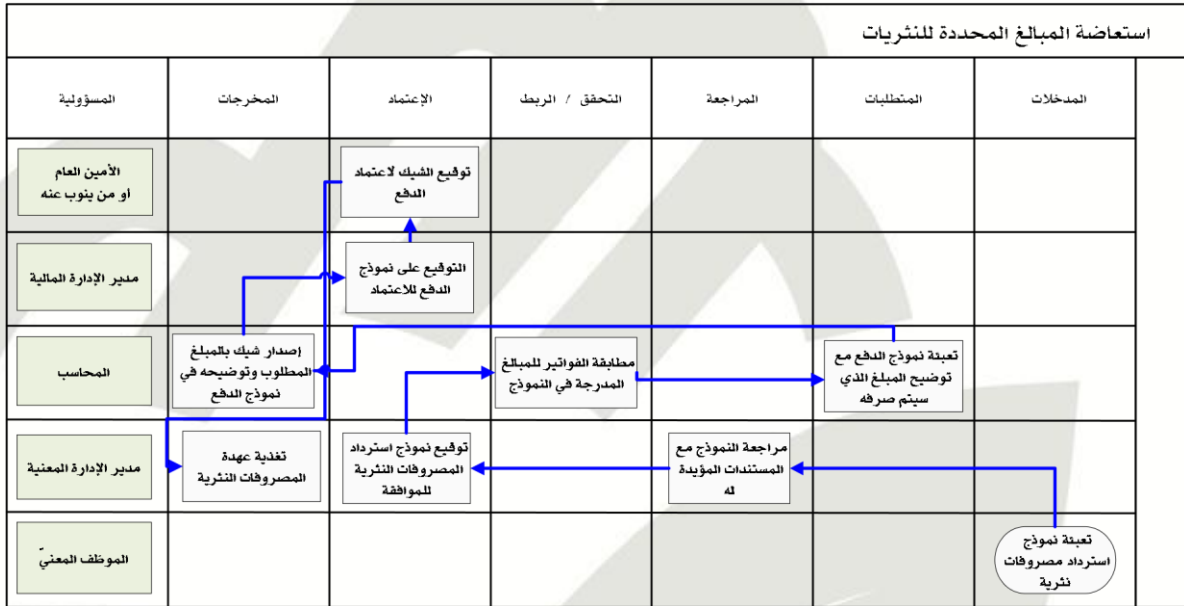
استعاضة المبالغ المحددة للنثريات

| المدخلات | المتطلبات | المراجعة | التحقق / الربط | الإعتماد | المخرجات | المسؤولية |
|---|---|---|---|---|---|---|
| | | | | توقيع الشيك لاعتماد الدفع | | الأمين العام او من ينوب عنه |
| | | | | التوقيع على نموذج الدفع للاعتماد | | مدير الإدارة المالية |
| | تعبئة نموذج الدفع مع توضيح المبلغ الذي سيتم صرفه | | مطابقة الفواتير للمبالغ المدرجة في النموذج | | إصدار شيك بالمبلغ المطلوب وتوضيحه في نموذج الدفع | المحاسب |
| | | مراجعة النموذج مع المستندات المؤيدة له | | توقيع نموذج استرداد المصروفات النثرية للموافقة | تغذية عهدة المصروفات النثرية | مدير الإدارة المعنية |
| تعبئة نموذج استرداد مصروفات نثرية | | | | | | الموظف المعنيّ |